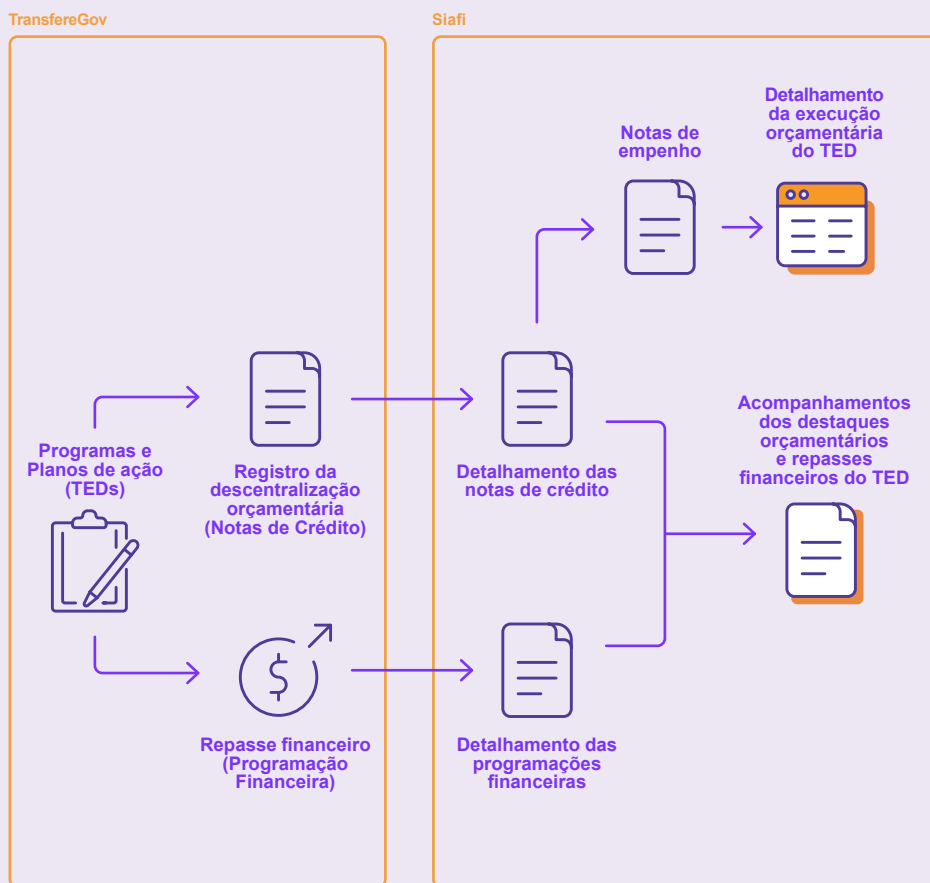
TransfereGov

Siafi

Notas de empenho

Detalhamento da execução orçamentária do TED

Programas e Planos de ação (TEDs)

Registro da descentralização orçamentária (Notas de Crédito)

Detalhamento das notas de crédito

Acompanhamentos dos destaques orçamentários e repasses financeiros do TED

Repasse financeiro (Programação Financeira)

Detalhamento das programações financeiras